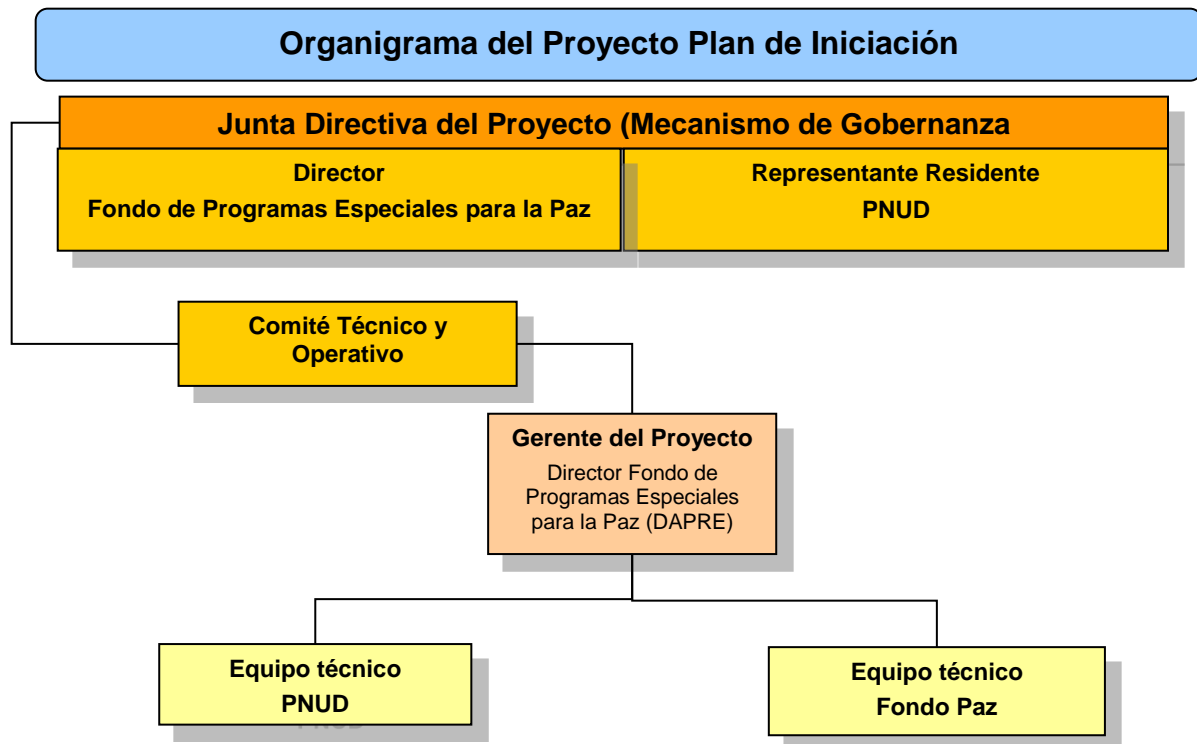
Organigrama del Proyecto Plan de Iniciación

Junta Directiva del Proyecto (Mecanismo de Gobernanza

Director
Fondo de Programas Especiales para la Paz

Representante Residente
PNUD

Comité Técnico y Operativo

Gerente del Proyecto
Director Fondo de Programas Especiales para la Paz (DAPRE)

Equipo técnico
PNUD

Equipo técnico
Fondo Paz